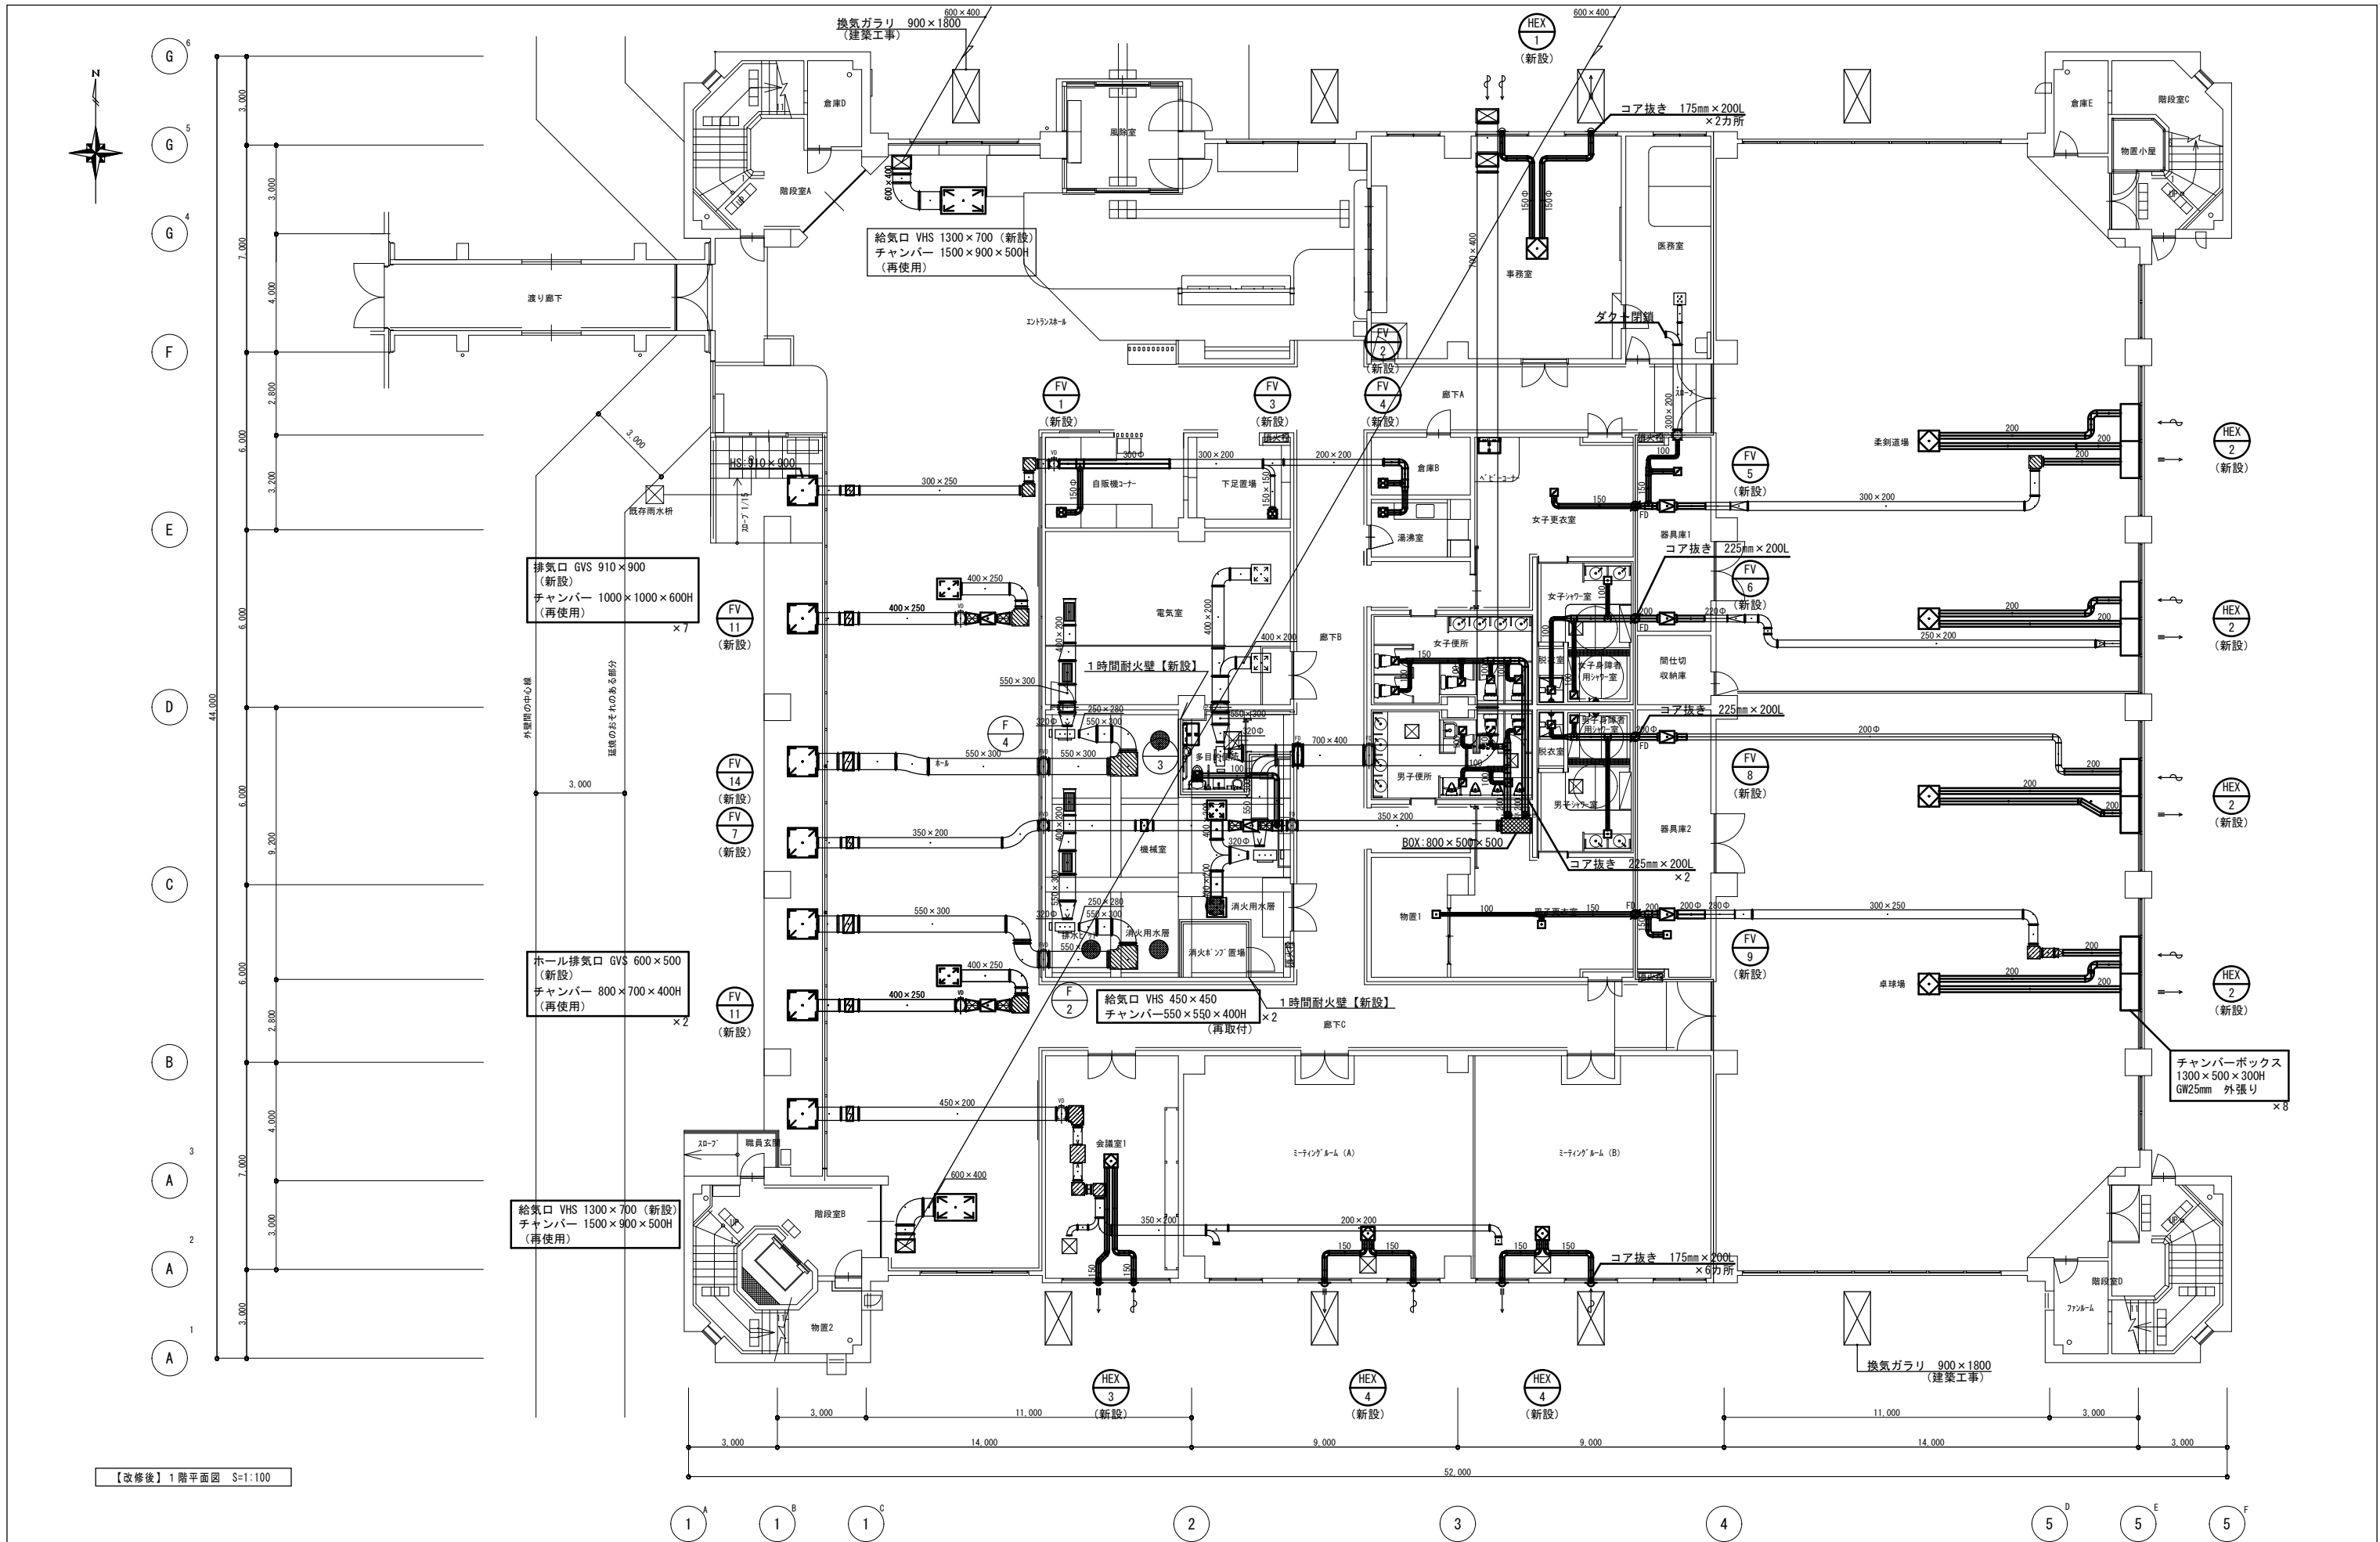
換気ガラリ　900×1800
（建築工事）
600×400
HEX
1
（新設）
600×400
N
G 6
G 5
G 4
F
E
D
C
B
A 3
A 2
A 1
3,000
3,000
7,000
4,000
2,800
3,200
6,000
6,000
6,000
9,200
6,000
2,800
4,000
7,000
3,000
3,000
44,000
倉庫D
階段室A
風除室
600×400
給気口 VHS 1300×700（新設）
チャンバー 1500×900×500H
（再使用）
渡り廊下
エントランスホール
事務室
コア抜き　175mm×200L
×2カ所
150Φ
150Φ
750×400
医務室
ダクト閉鎖
倉庫E
階段室C
物置小屋
FV
2
（新設）
FV
1
（新設）
FV
3
（新設）
FV
4
（新設）
廊下A
3,000
既存雨水桝
HS 910×900
300×250
自販機コーナー
300Φ
300×200
下足置場
200×200
倉庫B
湯沸室
女子更衣室
150
300×200
FV
5
（新設）
柔剣道場
200
200
HEX
2
（新設）
器具庫1
コア抜き　225mm×200L
FV
6
（新設）
女子シャワー室
200
220Φ
250×200
200
200
HEX
2
（新設）
排気口 GVS 910×900
（新設）
チャンバー 1000×1000×600H
（再使用）
×7
FV
11
（新設）
400×250
400×250
電気室
400×200
400×200
廊下B
女子便所
間仕切
収納庫
女子身障者用シャワー室
1時間耐火壁【新設】
550×300
外壁間の中心線
延焼のおそれのある部分
F
4
250×280
550×300
320Φ
3
多目的
220Φ
男子便所
男子身障者用シャワー室
コア抜き　225mm×200L
200Φ
FV
8
（新設）
200
200
HEX
2
（新設）
FV
14
（新設）
550×300
ホール
550×300
700×400
脱衣室
3,000
FV
7
（新設）
350×200
350×200
機械室
BOX:800×500×500
男子シャワー室
器具庫2
コア抜き　225mm×200L
×2
550×300
250×280
550×300
320Φ
消火用水層
消火用水層
消火ポンプ置場
物置1
100
男子更衣室
150
200Φ
200Φ
300×250
FV
9
（新設）
200
200
卓球場
HEX
2
（新設）
ホール排気口 GVS 600×500
（新設）
チャンバー　800×700×400H
（再使用）
×2
400×250
400×250
FV
11
（新設）
F
2
給気口 VHS 450×450
チャンバー550×550×400H
（再取付）
×2
1時間耐火壁【新設】
廊下C
チャンバーボックス
1300×500×300H
GW25mm　外張り
×8
450×200
会議室1
ミーティングルーム（A）
ミーティングルーム（B）
スロープ
職員玄関
600×400
階段室B
給気口 VHS 1300×700（新設）
チャンバー 1500×900×500H
（再使用）
350×200
200×200
150
150
150
150
コア抜き　175mm×200L
×6カ所
物置2
階段室D
ファンルーム
換気ガラリ　900×1800
（建築工事）
HEX
3
（新設）
HEX
4
（新設）
HEX
4
（新設）
3,000
11,000
11,000
3,000
3,000
14,000
9,000
9,000
14,000
3,000
52,000
【改修後】1階平面図　S=1:100
1 A
1 B
1 C
2
3
4
5 D
5 E
5 F